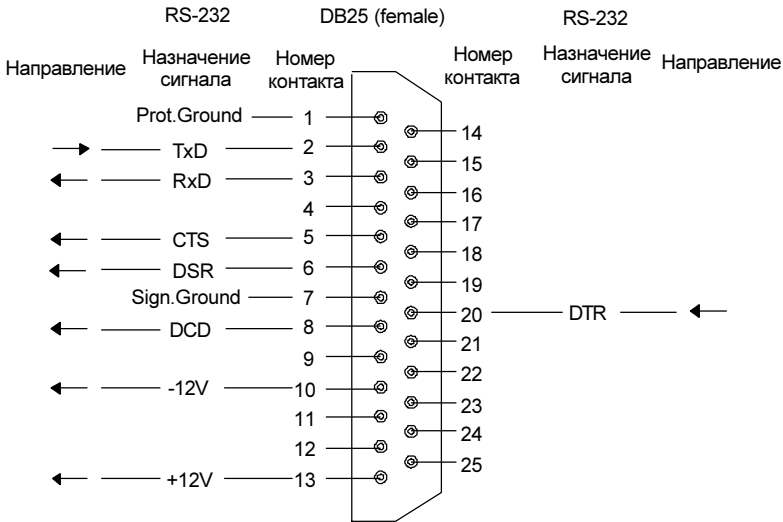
RS-232

DB25 (female)

RS-232

Направление

Назначение сигнала

Номер контакта

Номер контакта

Назначение сигнала

Направление

Prot.Ground 1
TxD 2
RxD 3
4
CTS 5
DSR 6
Sign.Ground 7
DCD 8
9
-12V 10
11
12
+12V 13

14
15
16
17
18
19
20 DTR
21
22
23
24
25